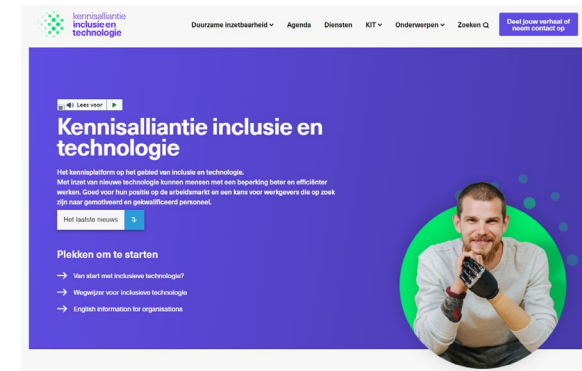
kennisalliantie inclusie en technologie

Duurzame inzetbaarheid ˅ Agenda Diensten KIT ˅ Onderwerpen ˅ Zoeken

Deel jouw verhaal of neem contact op

Lees voor

Kennisalliantie inclusie en technologie

Het kennisplatform op het gebied van inclusie en technologie. Met inzet van nieuwe technologie kunnen mensen met een beperking beter en efficiënter werken. Goed voor hun positie op de arbeidsmarkt en een kans voor werkgevers die op zoek zijn naar gemotiveerd en gekwalificeerd personeel.

Het laatste nieuws

Plekken om te starten

→ Van start met inclusieve technologie?

→ Wegwijzer voor inclusieve technologie

→ English information for organisations